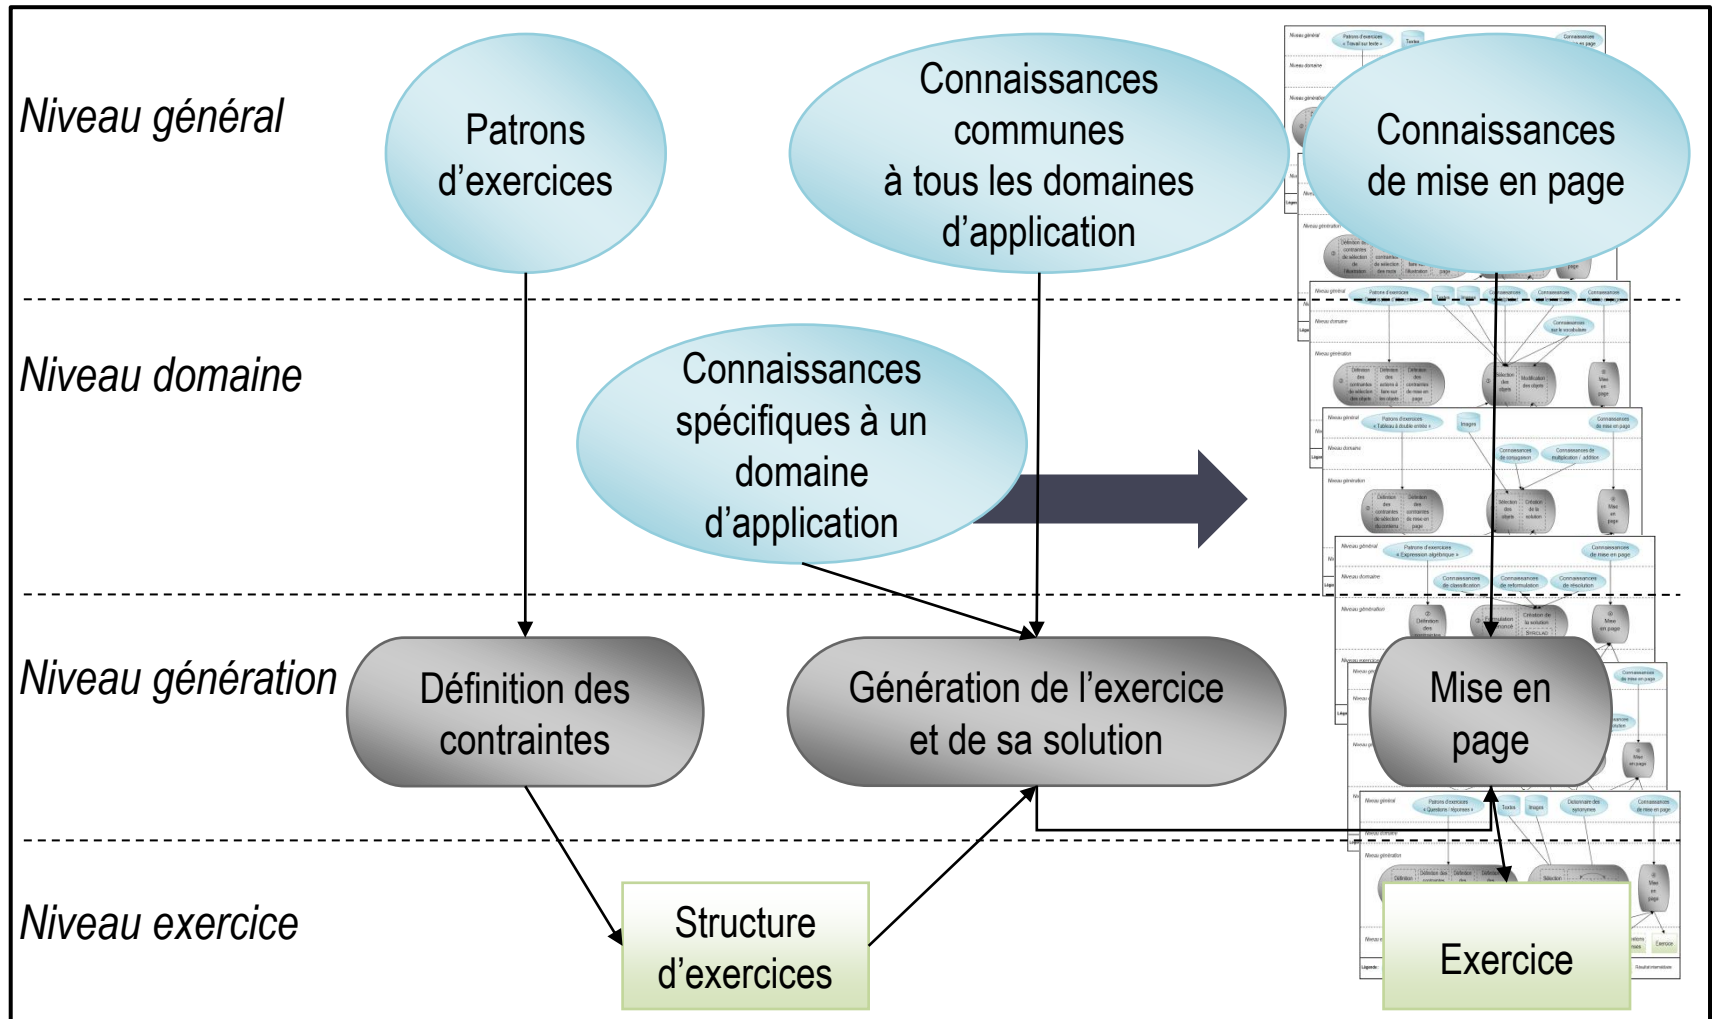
Niveau général

Patrons d'exercices

Connaissances communes à tous les domaines d'application

Connaissances de mise en page

Niveau domaine

Connaissances spécifiques à un domaine d'application

Niveau génération

Définition des contraintes

Génération de l'exercice et de sa solution

Mise en page

Niveau exercice

Structure d'exercices

Exercice